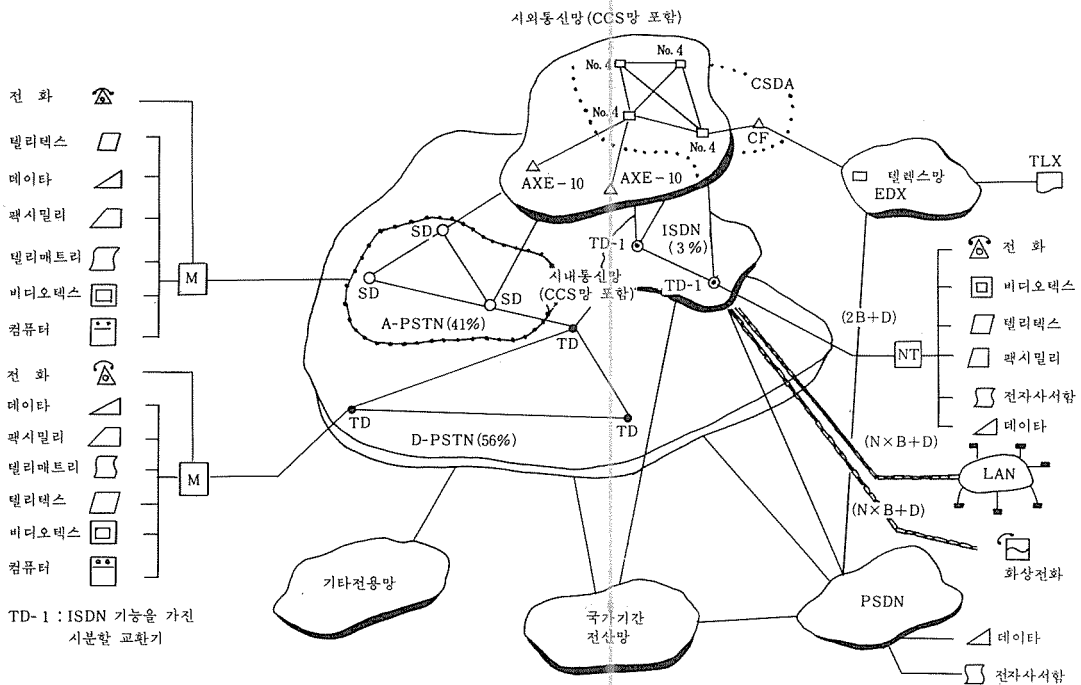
시외통신망 (CCS망 포함)

No. 4
No. 4
No. 4
No. 4
CSDA
CF
AXE－10
AXE－10

전 화
텔리텍스
데이타
팩시밀리
텔리매트리
비디오텍스
컴퓨터
M

SD
SD
SD
SD
A-PSTN (41%)
TD-1
ISDN (3%)
시내통신망 (CCS망 포함)
TD-1
TD
TD
TD
D-PSTN (56%)

텔렉스망
EDX
TLX

전 화
비디오텍스
텔리텍스
팩시밀리
전자사서함
데이타
NT
(2B+D)

전 화
데이타
팩시밀리
텔리매트리
텔리텍스
비디오텍스
컴퓨터
M

(N×B+D)
LAN
(N×B+D)
화상전화

기타전용망
국가기간 전산망
PSDN
데이타
전자사서함

TD-1 : ISDN 기능을 가진 시분할 교환기